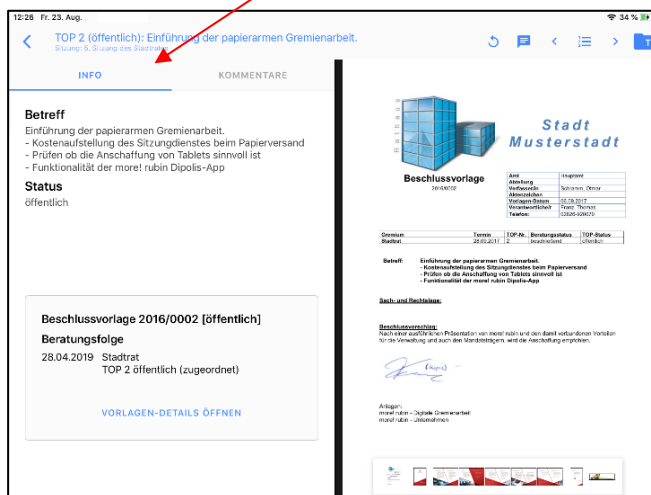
12:26 Fr. 23. Aug.

34 %

TOP 2 (öffentlich): Einführung der papierarmen Gremienarbeit.
Sitzung: 6. Sitzung des Stadtrates

INFO

KOMMENTARE

Betreff
Einführung der papierarmen Gremienarbeit.
- Kostenaufstellung des Sitzungdienstes beim Papierversand
- Prüfen ob die Anschaffung von Tablets sinnvoll ist
- Funktionalität der more! rubin Dipolis-App

Status
öffentlich

Beschlussvorlage 2016/0002 [öffentlich]

Beratungsfolge

28.04.2019 Stadtrat
TOP 2 öffentlich (zugeordnet)

VORLAGEN-DETAILS ÖFFNEN

Stadt
Musterstadt

Beschlussvorlage
2016/0002

| Amt | Hauptamt |
|---|---|
| Abteilung | |
| Verfasser/in | Schramm, Ottmar |
| Aktenzeichen | |
| Vorlagen-Datum | 02.09.2017 |
| Verantwortlich/er | Franz, Thomas |
| Telefon: | 02826-929070 |

| Gremium | Termin | TOP-Nr. | Beratungsstatus | TOP-Status |
|---|---|---|---|---|
| Stadtrat | 28.03.2017 | 2 | beschließend | öffentlich |

Betreff: Einführung der papierarmen Gremienarbeit.
- Kostenaufstellung des Sitzungdienstes beim Papierversand
- Prüfen ob die Anschaffung von Tablets sinnvoll ist
- Funktionalität der more! rubin Dipolis-App

Sach- und Rechtslage:

Beschlussvorschlag:
Nach einer ausführlichen Präsentation von more! rubin und den damit verbundenen Vorteilen für die Verwaltung und auch den Mandatsträgern, wird die Anschaffung empfohlen.

Anlagen:
more! rubin - Digitale Gremienarbeit
more! rubin - Unternehmen